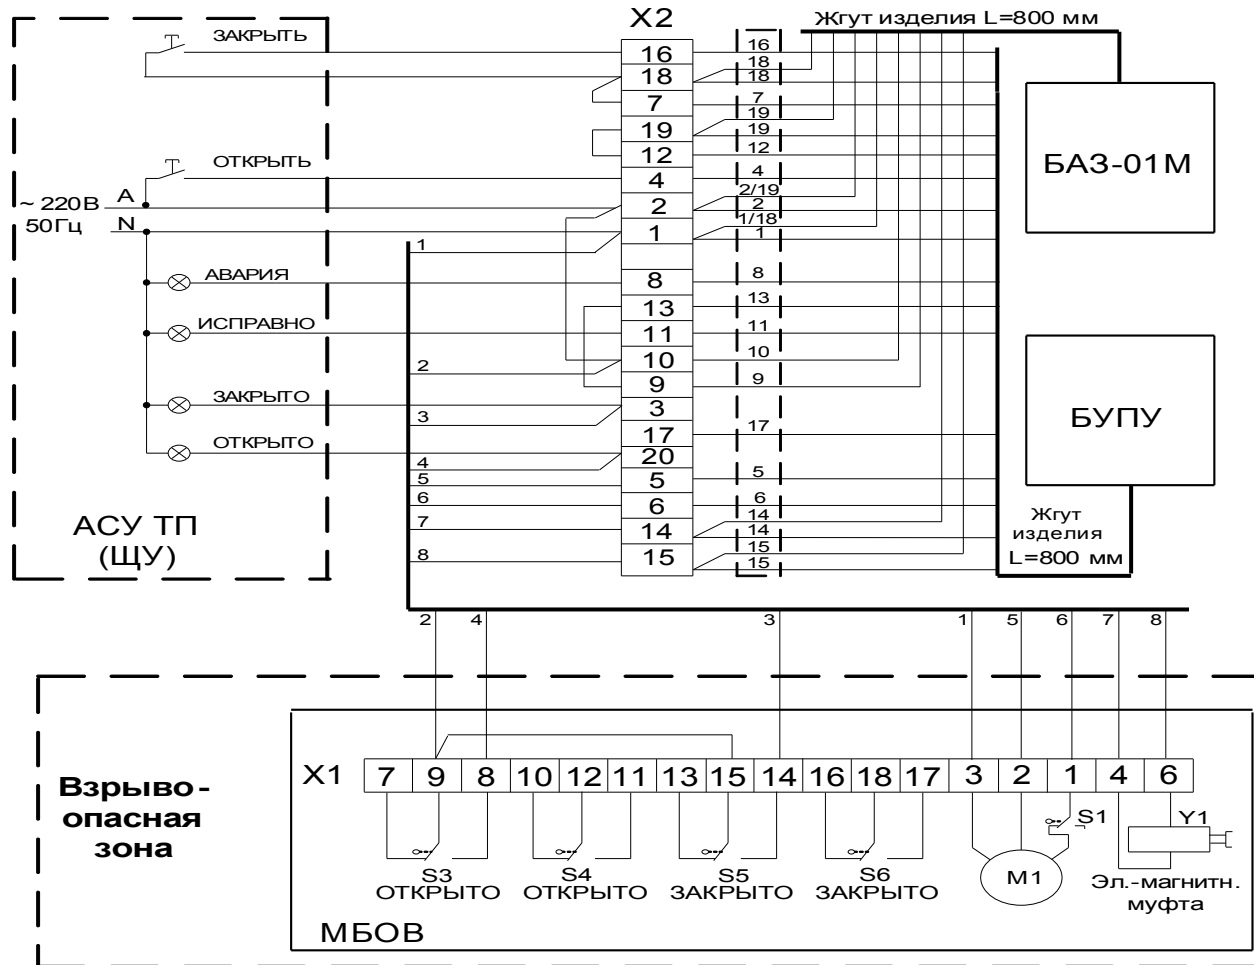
ЗАКРЫТЬ

ОТКРЫТЬ

~ 220В A
50Гц N

АВАРИЯ

ИСПРАВНО

ЗАКРЫТО

ОТКРЫТО

АСУ ТП
(ЩУ)

X2

16
18
7
19
12
4
2
1
8
13
11
10
9
3
17
20
5
6
14
15

1
2
3
4
5
6
7
8

16
18
18
7
19
19
12
4
2/19
2
1/18
1
8
13
11
10
9
17
5
6
14
14
15
15

Жгут изделия L=800 мм

БАЗ-01М

БУПУ

Жгут изделия L=800 мм

2 4 3 1 5 6 7 8

Взрыво-
опасная
зона

X1

| 7 | 9 | 8 | 10 | 12 | 11 | 13 | 15 | 14 | 16 | 18 | 17 | 3 | 2 | 1 | 4 | 6 |
|---|---|---|---|---|---|---|---|---|---|---|---|---|---|---|---|---|

S3
ОТКРЫТО

S4
ОТКРЫТО

S5
ЗАКРЫТО

S6
ЗАКРЫТО

M1

S1

Y1

Эл.-магнитн.
муфта

МБОВ